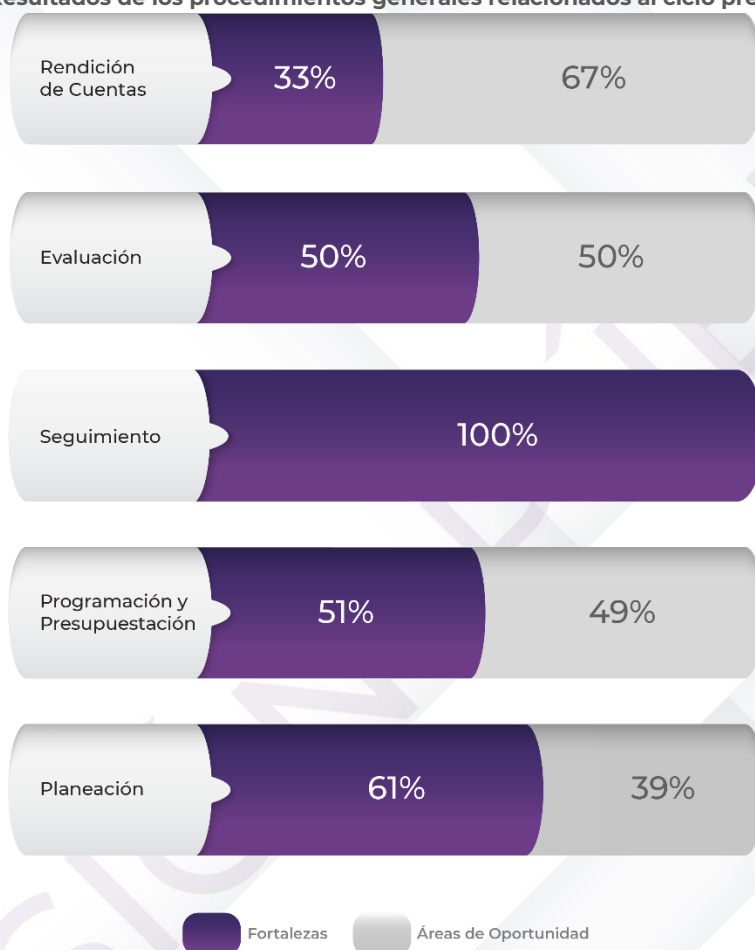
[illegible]esultados de los procedimientos generales relacionados al ciclo pr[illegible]

Rendición de Cuentas 33% 67%

Evaluación 50% 50%

Seguimiento 100%

Programación y Presupuestación 51% 49%

Planeación 61% 39%

Fortalezas Áreas de Oportunidad